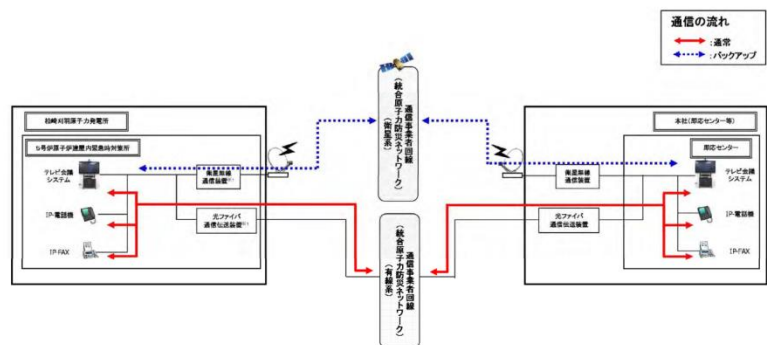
通信の流れ
：通常
：バックアップ

柏崎刈羽原子力発電所

5号炉原子炉建屋内緊急時対策所

テレビ会議システム

IP-電話機

IP-FAX

衛星無線通信装置

光ファイバ通信伝送装置

通信事業者回線（統合原子力防災ネットワーク）（衛星系）

通信事業者回線（統合原子力防災ネットワーク）（有線系）

本社（周辺センター等）

周辺センター

衛星無線通信装置

光ファイバ通信伝送装置

テレビ会議システム

IP-電話機

IP-FAX